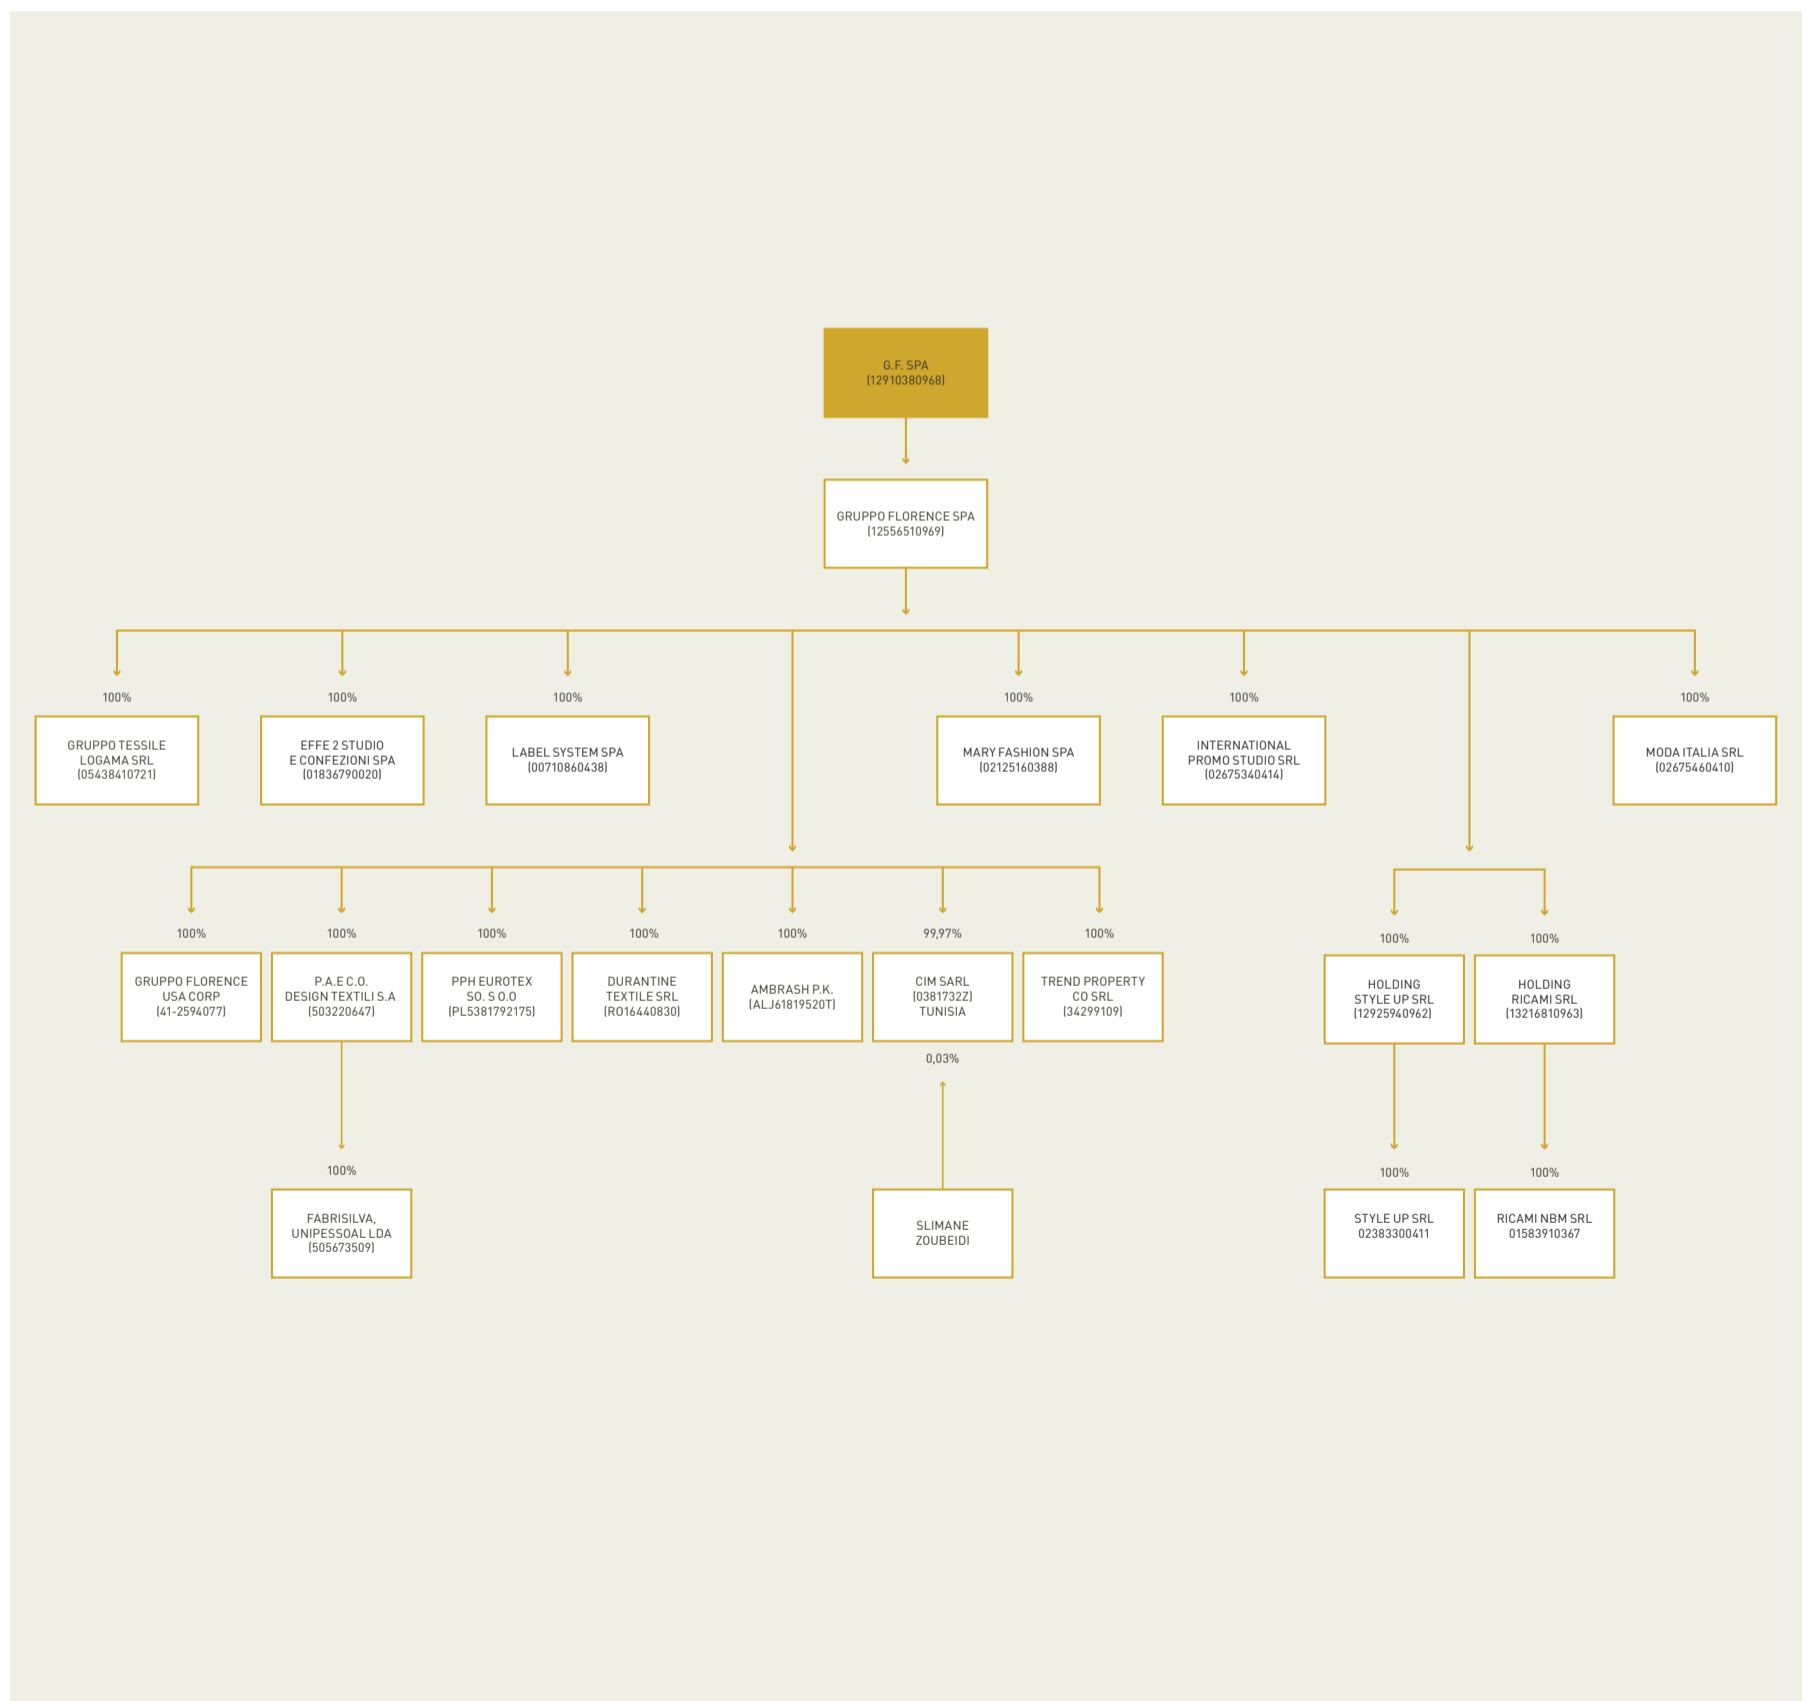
G.F. SPA
(12910380968)

GRUPPO FLORENCE SPA
(12556510969)

100%
GRUPPO TESSILE LOGAMA SRL
(05438410721)

100%
EFFE 2 STUDIO E CONFEZIONI SPA
(01836790020)

100%
LABEL SYSTEM SPA
(00710860438)

100%
MARY FASHION SPA
(02125160388)

100%
INTERNATIONAL PROMO STUDIO SRL
(02675340414)

100%
MODA ITALIA SRL
(02675460410)

100%
GRUPPO FLORENCE USA CORP
(41-2594077)

100%
P.A.E C.O. DESIGN TEXTILI S.A
(503220647)

100%
PPH EUROTEX SO. S O.O
(PL5381792175)

100%
DURANTINE TEXTILE SRL
(RO16440830)

100%
AMBRASH P.K.
(ALJ61819520T)

99,97%
CIM SARL
(0381732Z)
TUNISIA

100%
TREND PROPERTY CO SRL
(34299109)

100%
HOLDING STYLE UP SRL
(12925940962)

100%
HOLDING RICAMI SRL
(13216810963)

100%
FABRISILVA, UNIPESSOAL LDA
(505673509)

0,03%
SLIMANE ZOUBEIDI

100%
STYLE UP SRL
02383300411

100%
RICAMI NBM SRL
01583910367